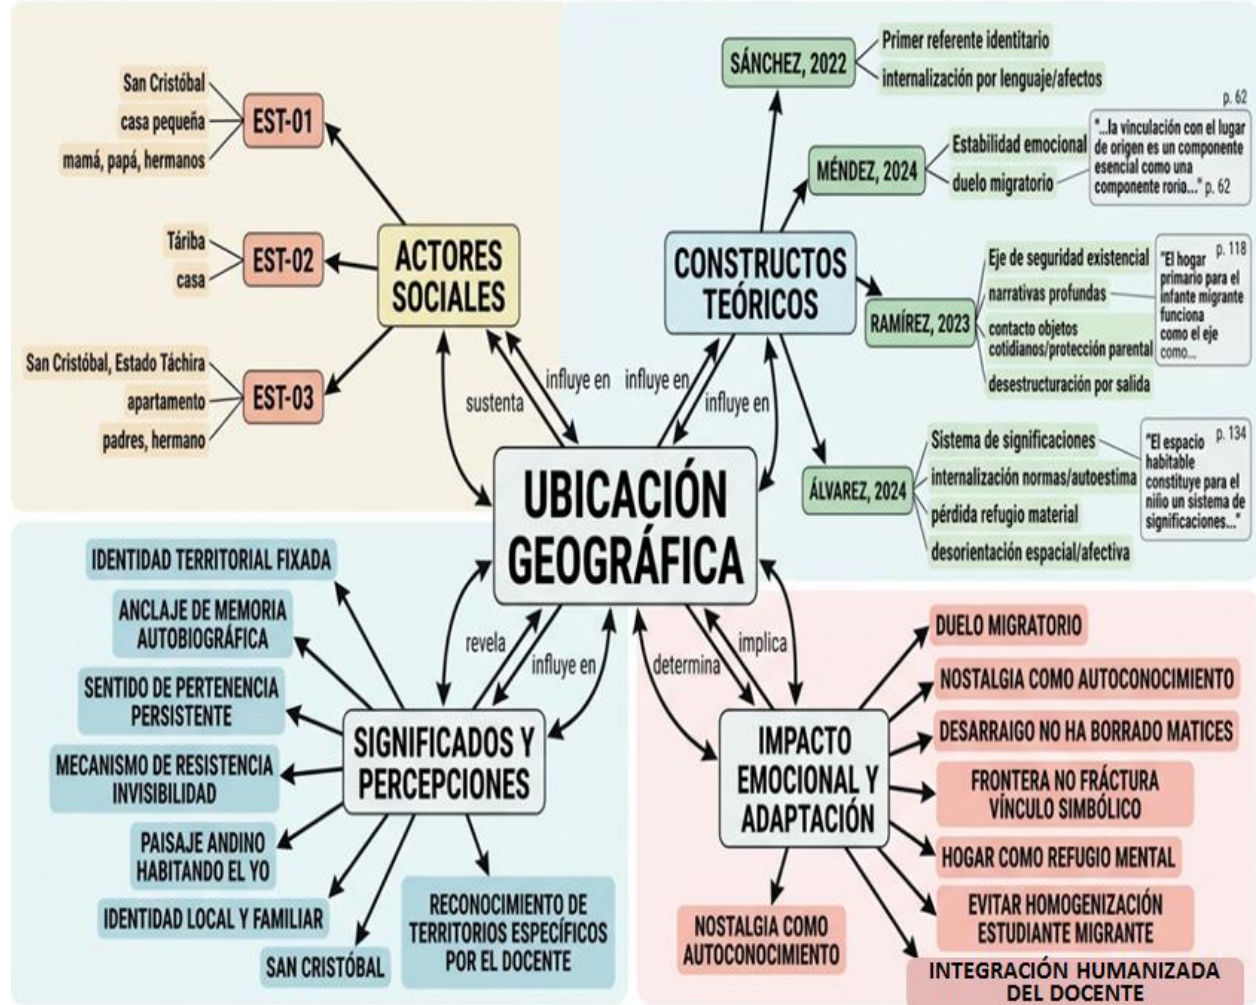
UBICACIÓN GEOGRÁFICA

ACTORES SOCIALES

EST-01
San Cristóbal
casa pequeña
mamá, papá, hermanos

EST-02
Táriba
casa

EST-03
San Cristóbal, Estado Táchira
apartamento
padres, hermano

sustenta
influye en
influye en
influye en

CONSTRUCTOS TEÓRICOS

SÁNCHEZ, 2022
Primer referente identitario
internalización por lenguaje/afectos

MÉNDEZ, 2024
Estabilidad emocional
duelo migratorio
p. 62
"...la vinculación con el lugar de origen es un componente esencial como una componente roria..." p. 62

RAMÍREZ, 2023
Eje de seguridad existencial
narrativas profundas
contacto objetos cotidianos/protección parental
desestructuración por salida
"El hogar primario para el infante migrante funciona como el eje como... p. 118

ÁLVAREZ, 2024
Sistema de significaciones
internalización normas/autoestima
pérdida refugio material
desorientación espacial/afectiva
"El espacio habitable constituye para el niño un sistema de significaciones..." p. 134

revela
influye en
determina
implica

SIGNIFICADOS Y PERCEPCIONES
IDENTIDAD TERRITORIAL FIXADA
ANCLAJE DE MEMORIA AUTOBIOGRÁFICA
SENTIDO DE PERTENENCIA PERSISTENTE
MECANISMO DE RESISTENCIA INVISIBILIDAD
PAISAJE ANDINO HABITANDO EL YO
IDENTIDAD LOCAL Y FAMILIAR
SAN CRISTÓBAL
RECONOCIMIENTO DE TERRITORIOS ESPECÍFICOS POR EL DOCENTE

IMPACTO EMOCIONAL Y ADAPTACIÓN
DUELO MIGRATORIO
NOSTALGIA COMO AUTOCONOCIMIENTO
DESARRAIGO NO HA BORRADO MATICES
FRONTERA NO FRÁCTURA VÍNCULO SIMBÓLICO
HOGAR COMO REFUGIO MENTAL
EVITAR HOMOGENIZACIÓN ESTUDIANTE MIGRANTE
INTEGRACIÓN HUMANIZADA DEL DOCENTE
NOSTALGIA COMO AUTOCONOCIMIENTO